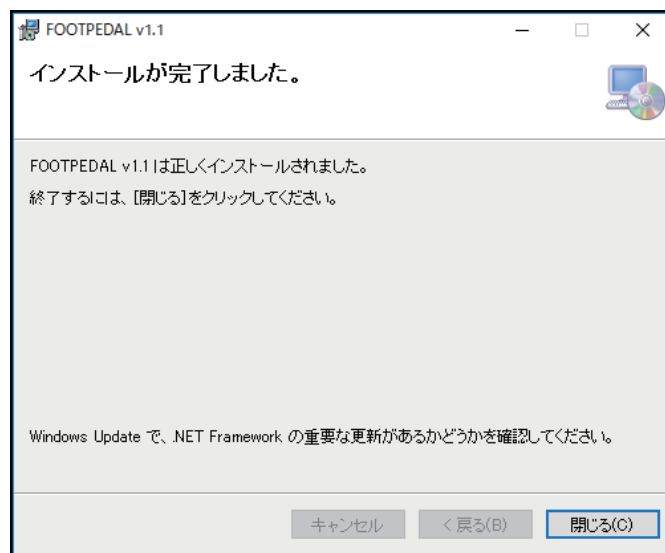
FOOTPEDAL v1.1

インストールが完了しました。

FOOTPEDAL v1.1 は正しくインストールされました。

終了するには、[閉じる] をクリックしてください。

Windows Update で、.NET Framework の重要な更新があるかどうかを確認してください。

キャンセル　< 戻る(B)　閉じる(C)